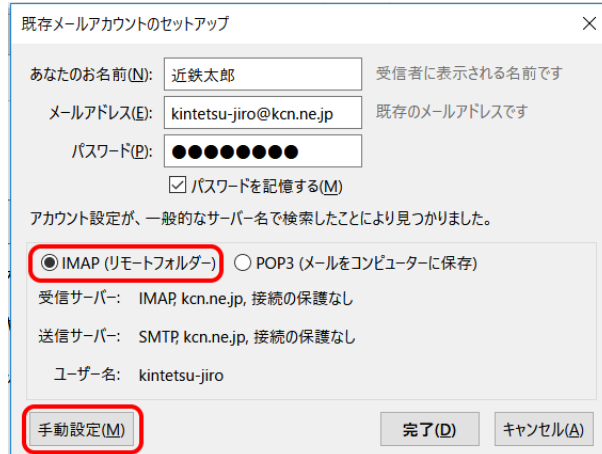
既存メールアカウントのセットアップ

×

あなたのお名前(N): 近鉄太郎 受信者に表示される名前です

メールアドレス(E): kintetsu-jiro@kcn.ne.jp 既存のメールアドレスです

パスワード(P): ●●●●●●●●

パスワードを記憶する(M)

アカウント設定が、一般的なサーバー名で検索したことにより見つかりました。

IMAP (リモートフォルダー) POP3 (メールをコンピューターに保存)

受信サーバー: IMAP, kcn.ne.jp, 接続の保護なし

送信サーバー: SMTP, kcn.ne.jp, 接続の保護なし

ユーザー名: kintetsu-jiro

手動設定(M)

完了(D)

キャンセル(A)